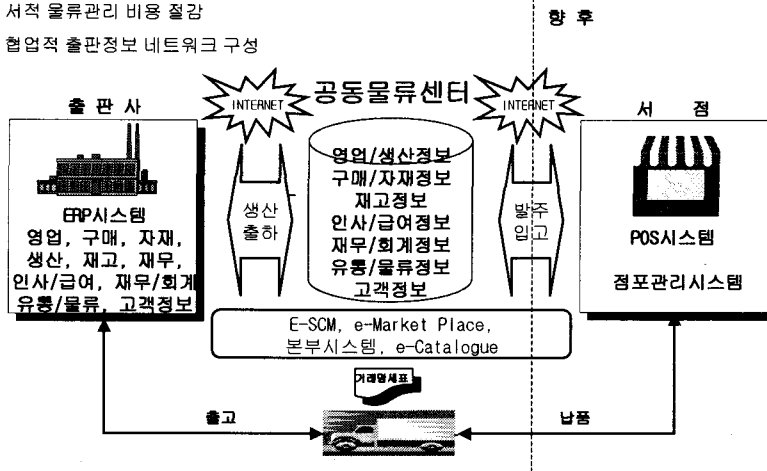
서적 물류관리 비용 절감

협업적 출판정보 네트워크 구성

향 후

공동물류센터

INTERNET

INTERNET

출 판 사

ERP시스템
영업, 구매, 자재,
생산, 재고, 재무,
인사/급여, 재무/회계
유통/물류, 고객정보

생산
출하

영업/생산정보
구매/자재정보
재고정보
인사/급여정보
재무/회계정보
유통/물류정보
고객정보

발주
입고

서 점

POS시스템

점포관리시스템

E-SCM, e-Market Place,
본부시스템, e-Catalogue

거래명세표

출고

납품